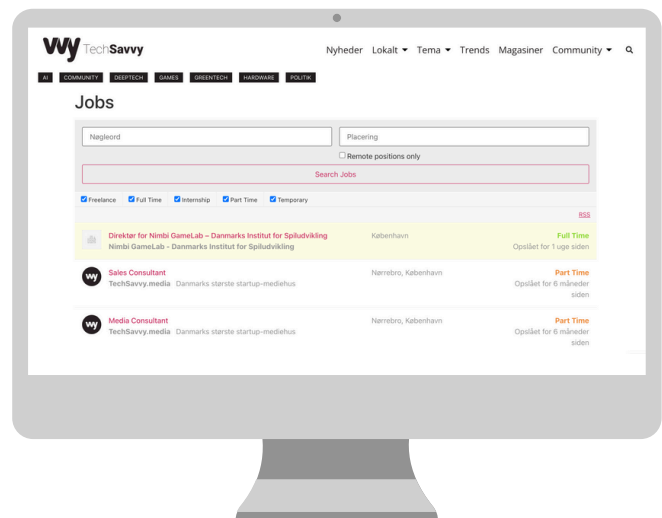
TechSavvy

Nyheder Lokalt ▾ Tema ▾ Trends Magasiner Community ▾

AI COMMUNITY DEEPTECH GAMES GREENTECH HARDWARE POLITIK

Jobs

Nøgleord

Placering

Remote positions only

Search Jobs

Freelance Full Time Internship Part Time Temporary

RSS

Direktør for Nimbi GameLab – Danmarks Institut for Spiludvikling
Nimbi GameLab - Danmarks Institut for Spiludvikling
København
Full Time
Opslået for 1 uge siden

Sales Consultant
TechSavvy.media Danmarks største startup-mediehus
Nørrebro, København
Part Time
Opslået for 6 måneder siden

Media Consultant
TechSavvy.media Danmarks største startup-mediehus
Nørrebro, København
Part Time
Opslået for 6 måneder siden